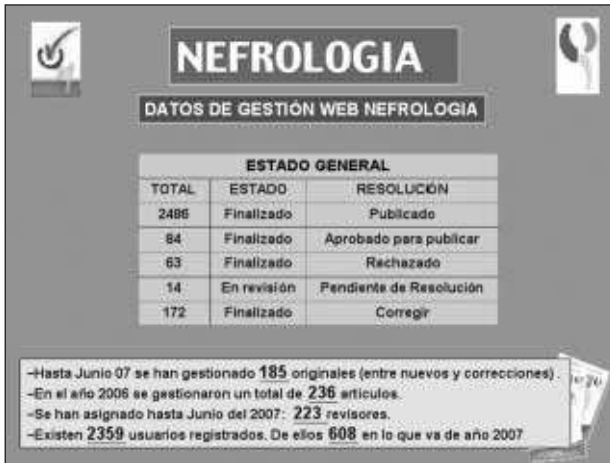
NEFROLOGIA

DATOS DE GESTIÓN WEB NEFROLOGIA

| ESTADO GENERAL | | |
|---|---|---|
| TOTAL | ESTADO | RESOLUCIÓN |
| 2486 | Finalizado | Publicado |
| 84 | Finalizado | Aprobado para publicar |
| 63 | Finalizado | Rechazado |
| 14 | En revisión | Pendiente de Resolución |
| 172 | Finalizado | Corregir |

–Hasta Junio 07 se han gestionado 185 originales (entre nuevos y correcciones).
–En el año 2006 se gestionaron un total de 236 artículos.
–Se han asignado hasta Junio del 2007: 223 revisores.
–Existen 2359 usuarios registrados. De ellos 608 en lo que va de año 2007